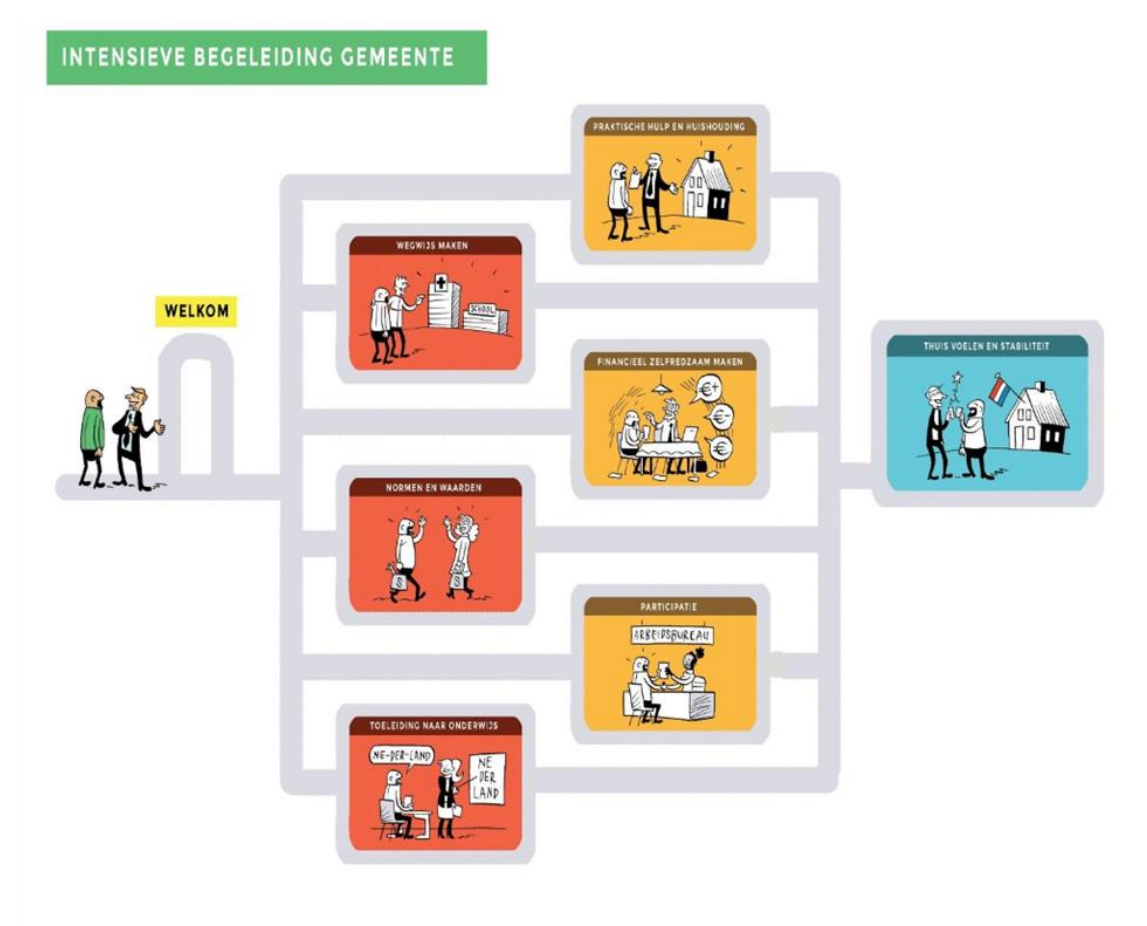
INTENSIEVE BEGELEIDING GEMEENTE

WELKOM

PRAKTISCHE HULP EN HUISHOUDING

WEGWIJS MAKEN

SCHOOL

FINANCIEEL ZELFREDZAAM MAKEN

€+

€-

€

NORMEN EN WAARDEN

PARTICIPATIE

ARBEIDSBUREAU

TOELEIDING NAAR ONDERWIJS

NE-DER-LAND

NE DER LAND

THUIS VOELEN EN STABILITEIT